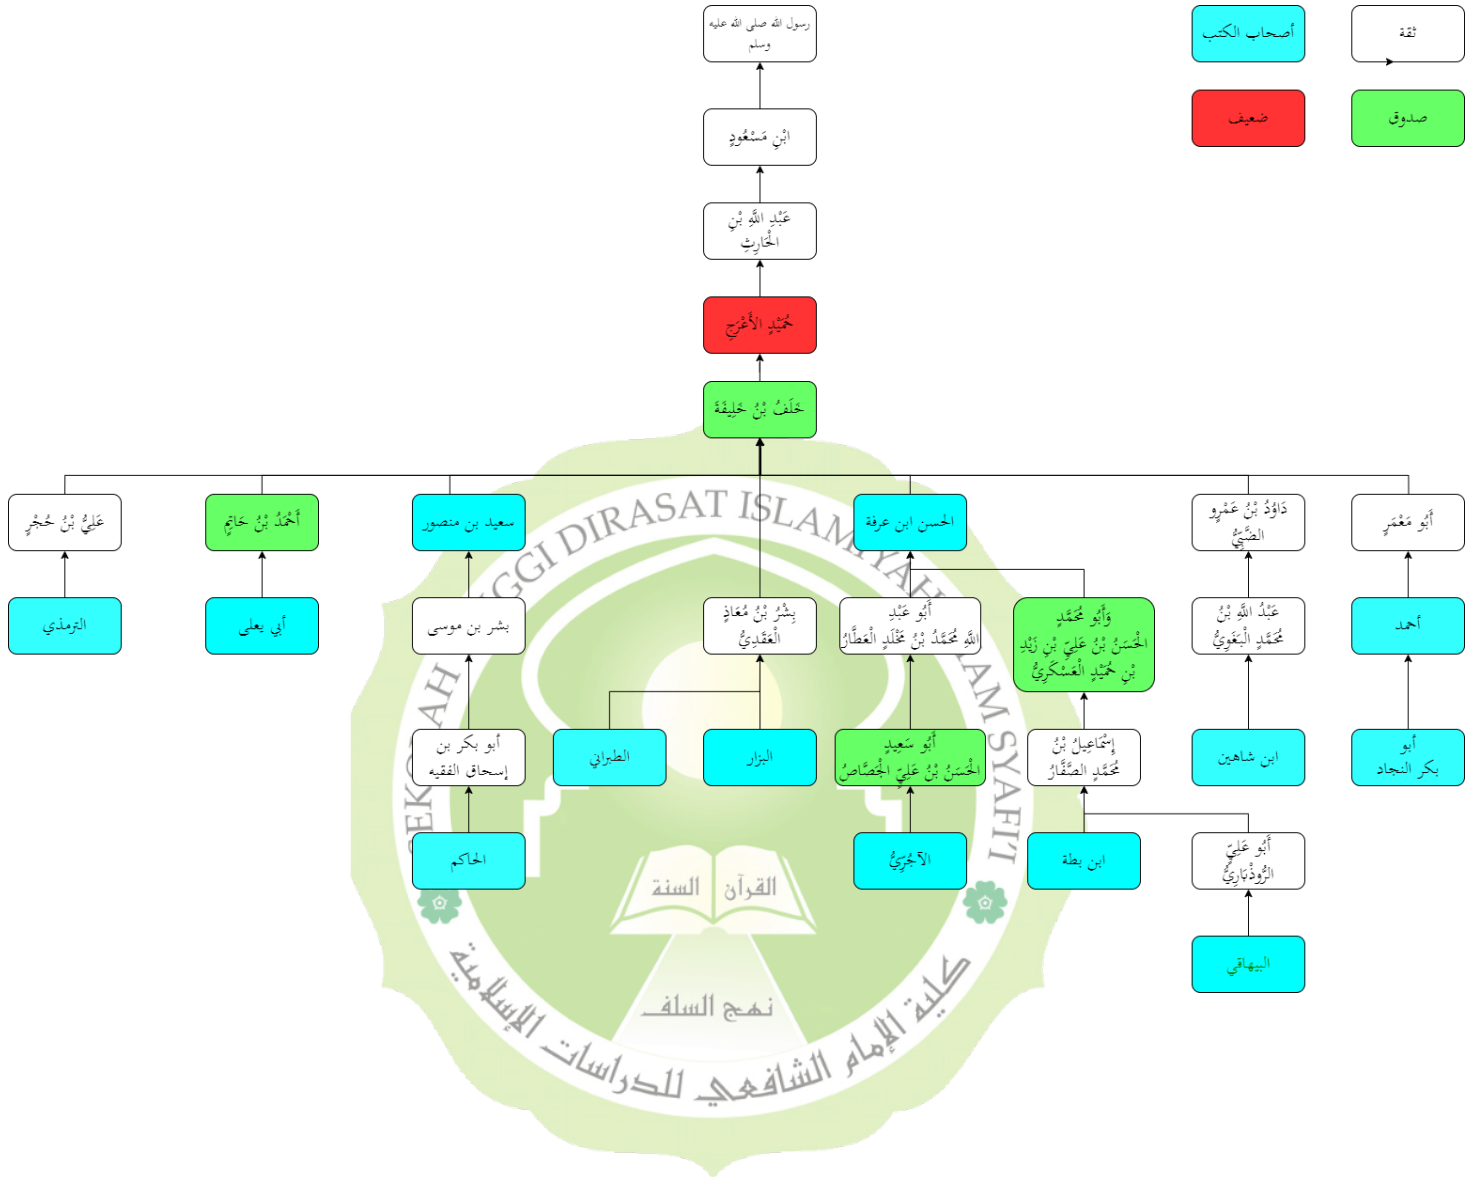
ثقة

أصحاب الكتب

صدوق

ضعيف

رسول الله صلى الله عليه وسلم

ابْنِ مَسْعُودٍ

عَبْدِ اللَّهِ بْنِ الْحَارِثِ

حُمَيْدٍ الْأَعْرَجِ

خَلَفُ بْنُ خَلِيفَةَ

عَلِيُّ بْنُ حُجْرٍ

أَحْمَدُ بْنُ حَاتِمٍ

سعيد بن منصور

الحسن ابن عرفة

دَاوُدُ بْنُ عَمْرٍو الضَّبِّيُّ

أَبُو مَعْمَرٍ

الترمذي

أبي يعلى

بشر بن موسى

بِشْرُ بْنُ مُعَاذٍ الْعَقَدِيُّ

أَبُو عُبَيْدِ اللَّهِ مُحَمَّدُ بْنُ مَخْلَدٍ الْعَطَّارُ

وَأَبُو مُحَمَّدٍ الْحَسَنُ بْنُ عَلِيِّ بْنِ زَيْدِ بْنِ حُمَيْدٍ الْعَسْكَرِيُّ

عَبْدُ اللَّهِ بْنُ مُحَمَّدٍ الْبَغَوِيُّ

أحمد

أبو بكر بن إسحاق الفقيه

الطبراني

البزار

أَبُو سَعِيدٍ الْحَسَنُ بْنُ عَلِيٍّ الْجَصَّاصُ

إِسْمَاعِيلُ بْنُ مُحَمَّدٍ الصَّفَّارُ

ابن شاهين

أبو بكر النجاد

الحاكم

الْآجُرِّيُّ

ابن بطة

أَبُو عَلِيٍّ الرُّوذْبَارِيُّ

البيهاقي

SEKOLAH TINGGI DIRASAT ISLAMIYAH IMAM SYAFI'I

القرآن السنة

نهج السلف

كلية الإمام الشافعي للدراسات الإسلامية